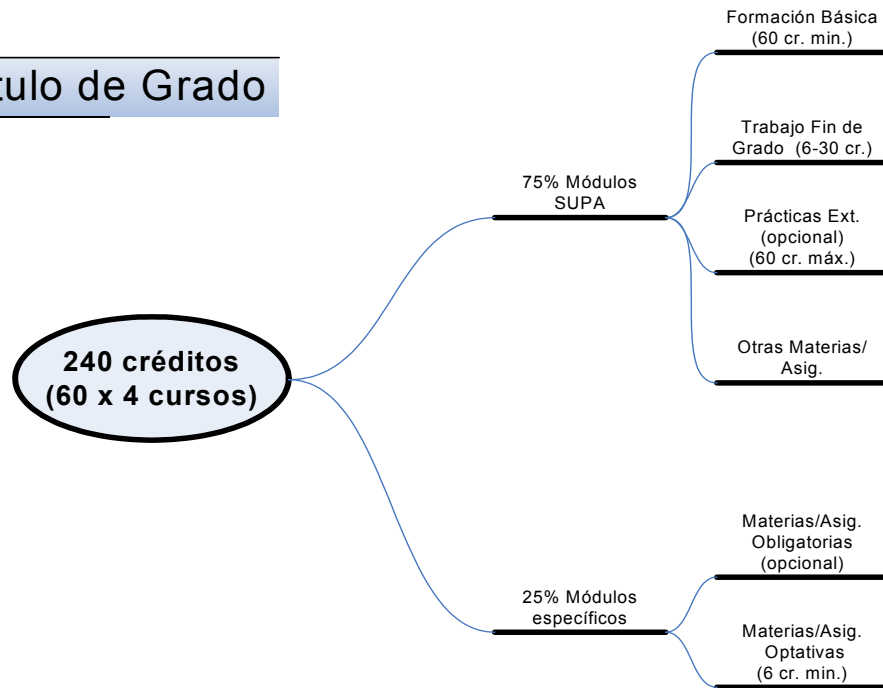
tulo de Grado

240 créditos (60 x 4 cursos)

75% Módulos SUPA

Formación Básica (60 cr. min.)

Trabajo Fin de Grado (6-30 cr.)

Prácticas Ext. (opcional) (60 cr. máx.)

Otras Materias/ Asig.

25% Módulos específicos

Materias/Asig. Obligatorias (opcional)

Materias/Asig. Optativas (6 cr. min.)